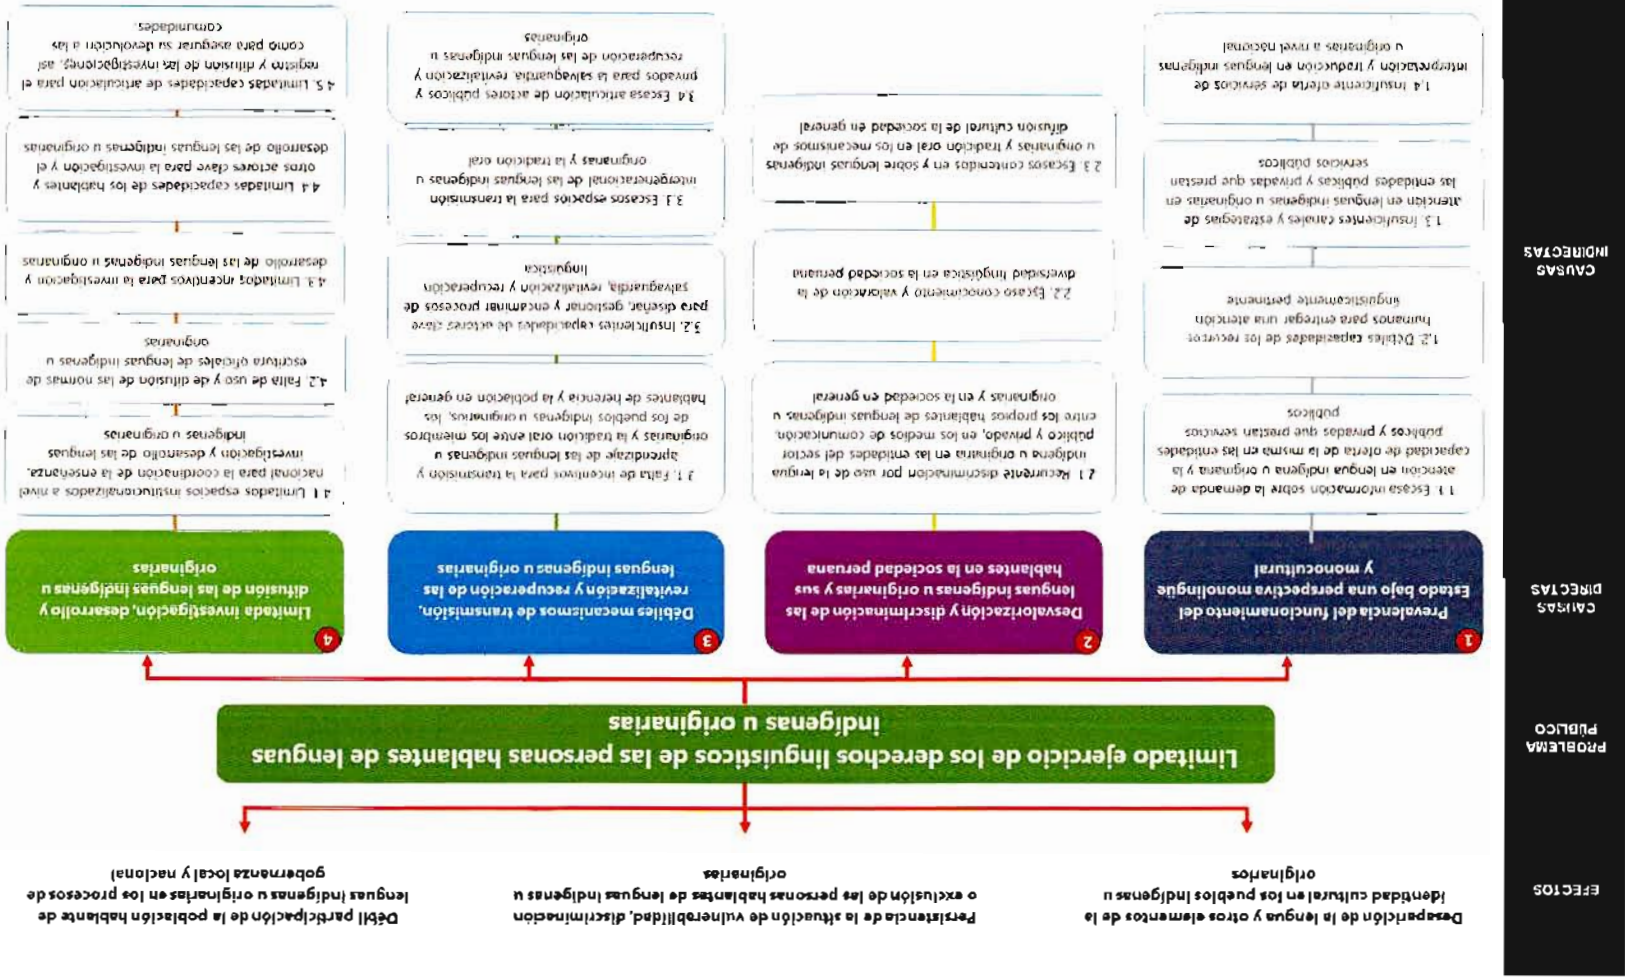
CAUSAS INDIRECTAS

1.1. Escasa información sobre la demanda de atención en lengua indígena u originaria y la capacidad de oferta de la misma en las entidades públicas y privadas que prestan servicios públicos

1.2. Débiles capacidades de los recursos humanos para entregar una atención lingüísticamente pertinente

1.3. Insuficientes canales y estrategias de atención en lenguas indígenas u originarias en las entidades públicas y privadas que prestan servicios públicos

1.4. Insuficiente oferta de servicios de interpretación y traducción en lenguas indígenas u originarias a nivel nacional

2.1. Recurrente discriminación por uso de la lengua indígena u originaria en las entidades del sector público y privado, en los medios de comunicación, entre los propios hablantes de lenguas indígenas u originarias y en la sociedad en general

2.2. Escaso conocimiento y valoración de la diversidad lingüística en la sociedad peruana

2.3. Escasos contenidos en y sobre lenguas indígenas u originarias y tradición oral en los mecanismos de difusión cultural de la sociedad en general

3.1. Falta de incentivos para la transmisión y aprendizaje de las lenguas indígenas u originarias y la tradición oral entre los miembros de los pueblos indígenas u originarios, los hablantes de herencia y la población en general

3.2. Insuficientes capacidades de actores clave para diseñar, gestionar y encaminar procesos de salvaguardia, revitalización y recuperación lingüística

3.3. Escasos espacios para la transmisión intergeneracional de las lenguas indígenas u originarias y la tradición oral

3.4. Escasa articulación de actores públicos y privados para la salvaguardia, revitalización y recuperación de las lenguas indígenas u originarias

4.1. Limitados espacios institucionalizados a nivel nacional para la coordinación de la enseñanza, investigación y desarrollo de las lenguas indígenas u originarias

4.2. Falta de uso y de difusión de las normas de escritura oficiales de lenguas indígenas u originarias

4.3. Limitados incentivos para la investigación y desarrollo de las lenguas indígenas u originarias

4.4. Limitadas capacidades de los hablantes y otros actores clave para la investigación y el desarrollo de las lenguas indígenas u originarias

4.5. Limitadas capacidades de articulación para el registro y difusión de las investigaciones, así como para asegurar su devolución a las comunidades

CAUSAS DIRECTAS

1 Prevalencia del funcionamiento del Estado bajo una perspectiva monolingüe y monocultural

2 Desvalorización y discriminación de las lenguas indígenas u originarias y sus hablantes en la sociedad peruana

3 Débiles mecanismos de transmisión, revitalización y recuperación de las lenguas indígenas u originarias

4 Limitada investigación, desarrollo y difusión de las lenguas indígenas u originarias

PROBLEMA PÚBLICO

Limitado ejercicio de los derechos lingüísticos de las personas hablantes de lenguas indígenas u originarias

EFECTOS

Desaparición de la lengua y otros elementos de la identidad cultural en los pueblos indígenas u originarios

Persistencia de la situación de vulnerabilidad, discriminación o exclusión de las personas hablantes de lenguas indígenas u originarias

Débil participación de la población hablante de lenguas indígenas u originarias en los procesos de gobernanza local y nacional